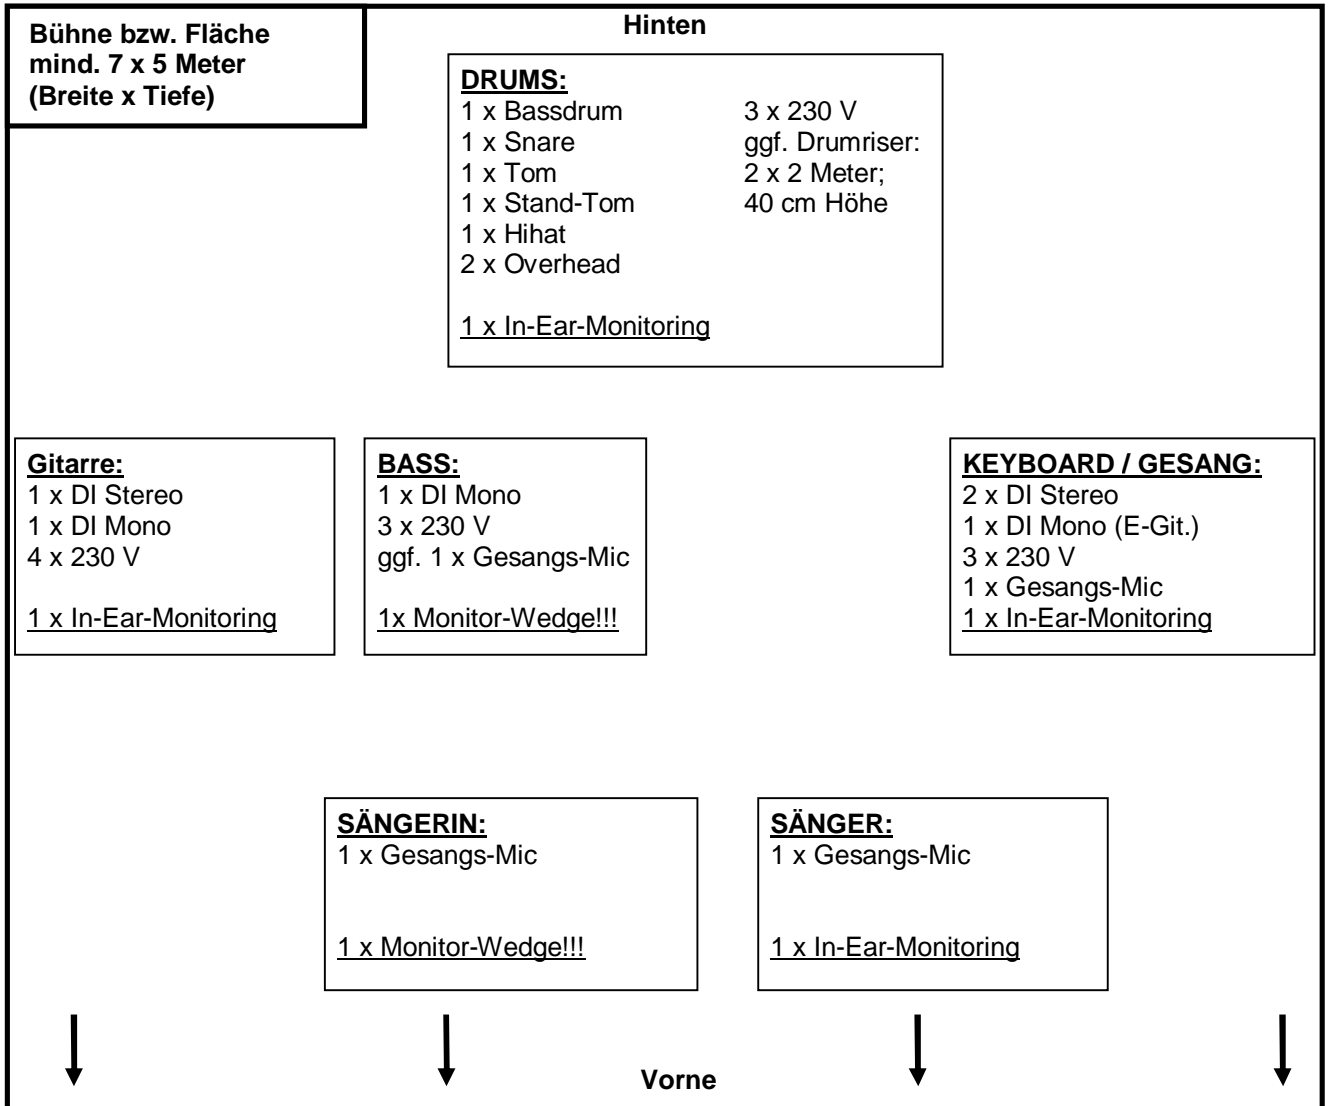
Bühne bzw. Fläche mind. 7 x 5 Meter (Breite x Tiefe)

Hinten

DRUMS:
1 x Bassdrum
1 x Snare
1 x Tom
1 x Stand-Tom
1 x Hihat
2 x Overhead

1 x In-Ear-Monitoring

3 x 230 V
ggf. Drumriser:
2 x 2 Meter;
40 cm Höhe

Gitarre:
1 x DI Stereo
1 x DI Mono
4 x 230 V

1 x In-Ear-Monitoring

BASS:
1 x DI Mono
3 x 230 V
ggf. 1 x Gesangs-Mic

1x Monitor-Wedge!!!

KEYBOARD / GESANG:
2 x DI Stereo
1 x DI Mono (E-Git.)
3 x 230 V
1 x Gesangs-Mic
1 x In-Ear-Monitoring

SÄNGERIN:
1 x Gesangs-Mic

1 x Monitor-Wedge!!!

SÄNGER:
1 x Gesangs-Mic

1 x In-Ear-Monitoring

Vorne